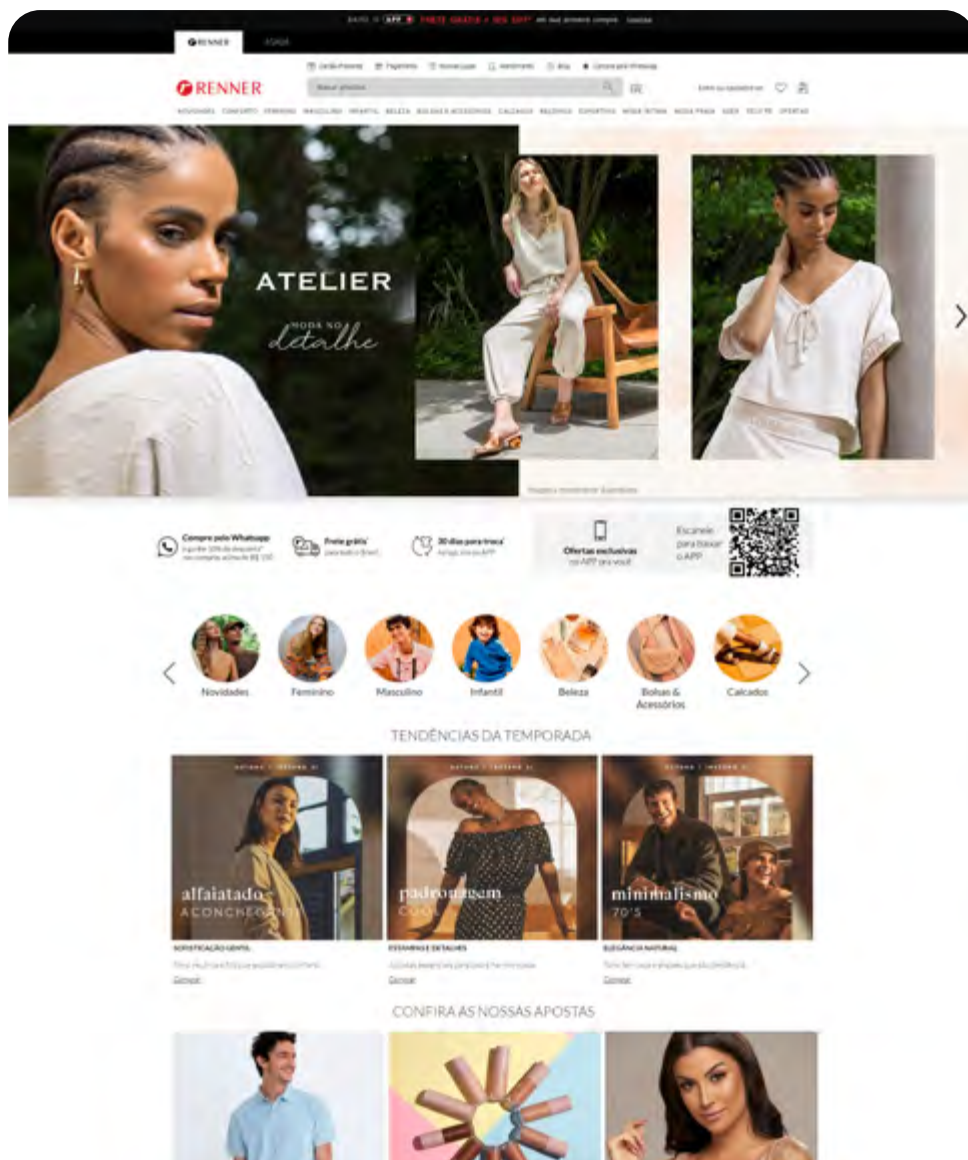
BAIXE O APP FRETE GRÁTIS + 10% OFF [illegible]

RENNER

Cartão Renner Pagamento Nossas lojas Atendimento Ajuda Compre pelo WhatsApp

RENNER

Buscar produtos

Entre ou cadastre-se

NOVIDADES CONFORTO FEMININO MASCULINO INFANTIL BELEZA BOLSAS E ACESSÓRIOS CALÇADOS RELÓGIOS ESPORTIVOS MODA ÍNTIMA MODA PRAIA CASA SELO RE OFERTAS

ATELIER

MODA NO detalhe

Compre pelo Whatsapp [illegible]

Frete grátis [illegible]

30 dias para troca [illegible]

Ofertas exclusivas no APP pra você

Escaneie para baixar o APP

Novidades

Feminino

Masculino

Infantil

Beleza

Bolsas & Acessórios

Calçados

TENDÊNCIAS DA TEMPORADA

alfaiatado ACONCHEGANTE

padronagem

minimalismo 70'S

SOFISTICAÇÃO GENTIL

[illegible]

Conferir

ESTAMPAS E DETALHES

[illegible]

Conferir

ELEGÂNCIA NATURAL

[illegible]

Conferir

CONFIRA AS NOSSAS APOSTAS